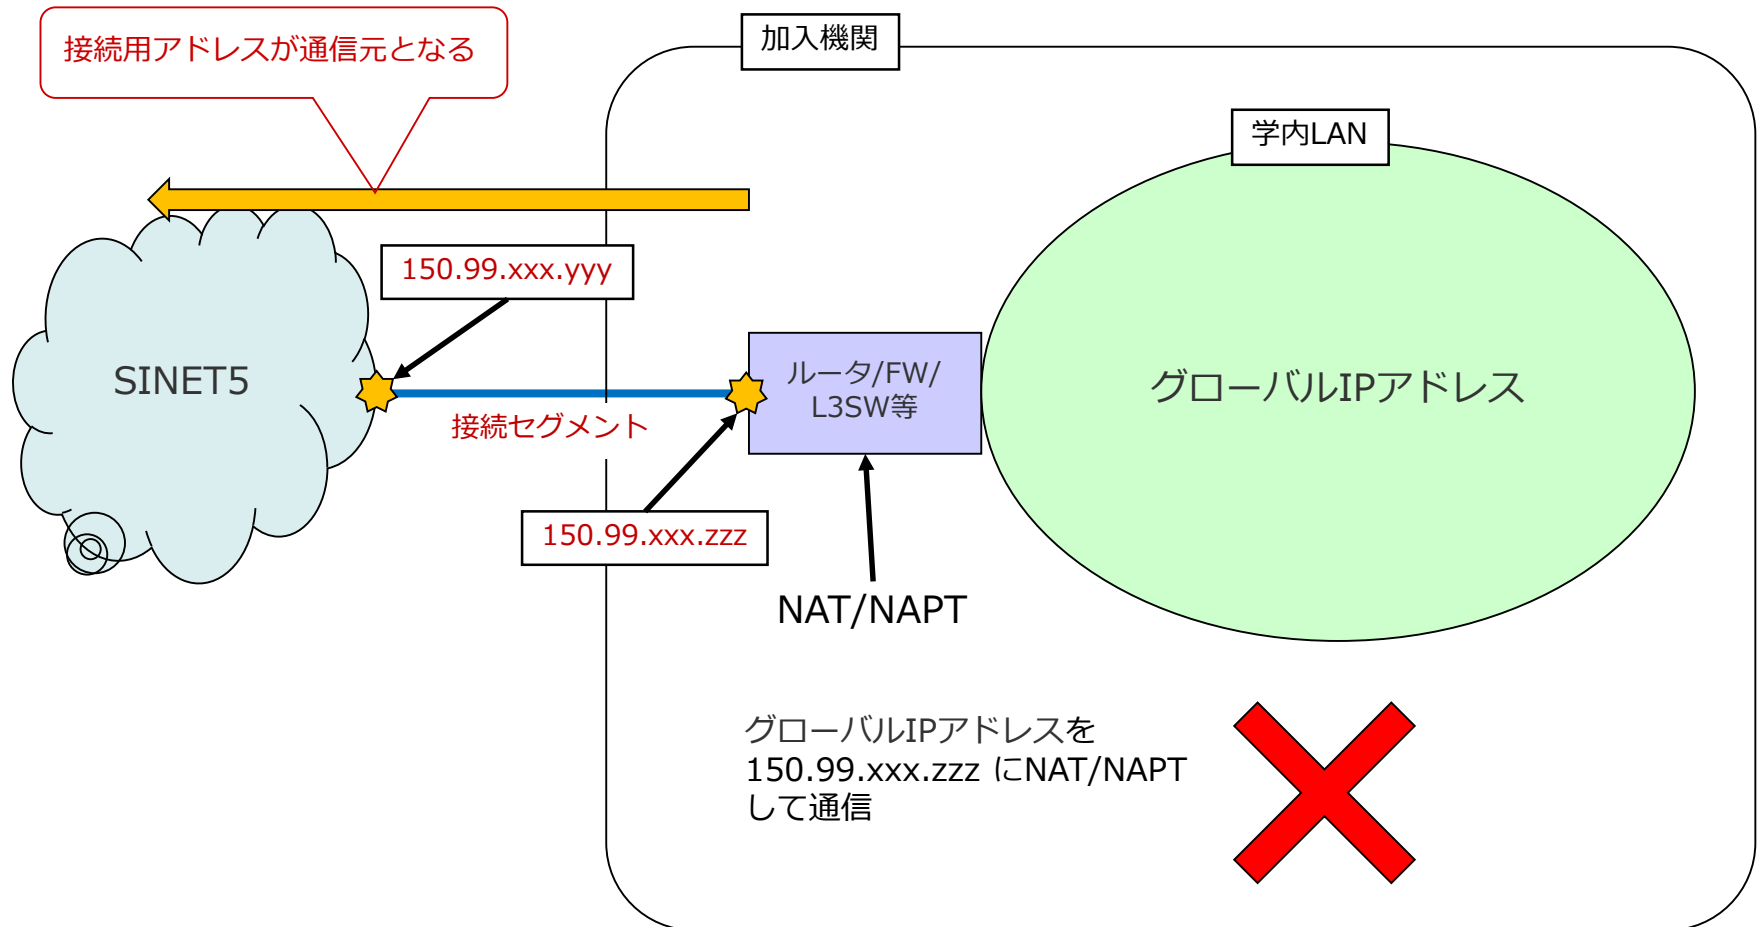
接続用アドレスが通信元となる

加入機関

学内LAN

150.99.xxx.yyy

SINET5

ルータ/FW/L3SW等

グローバルIPアドレス

接続セグメント

150.99.xxx.zzz

NAT/NAPT

グローバルIPアドレスを150.99.xxx.zzz にNAT/NAPTして通信